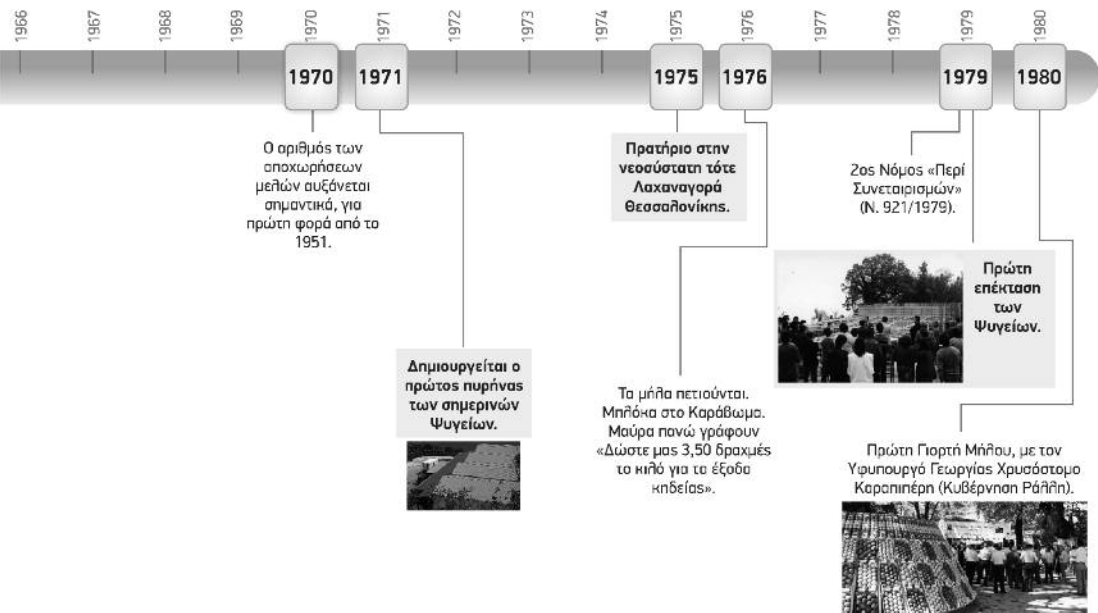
1966 1967 1968 1969 1970 1971 1972 1973 1974 1975 1976 1977 1978 1979 1980

1970 1971 1975 1976 1979 1980

Ο αριθμός των αποχωρήσεων μελών αυξάνεται σημαντικά, για πρώτη φορά από το 1951.

Πρατήριο στην νεοσύστατη τότε Λαχαναγορά Θεσσαλονίκης.

2ος Νόμος «Περί Συνεταιρισμών» (Ν. 921/1979).

Πρώτη επέκταση των Ψυγείων.

Δημιουργείται ο πρώτος πυρήνας των σημερινών Ψυγείων.

Τα μήλα πετιούνται. Μπλόκα στο Καράβωμα. Μαύρα πανώ γράφουν «Δώστε μας 3,50 δραχμές το κιλό για τα έξοδα κηδείας».

Πρώτη Γιορτή Μήλου, με τον Υφυπουργό Γεωργίας Χρυσόστομο Καραπιπέρη (Κυβέρνηση Ράλλη).